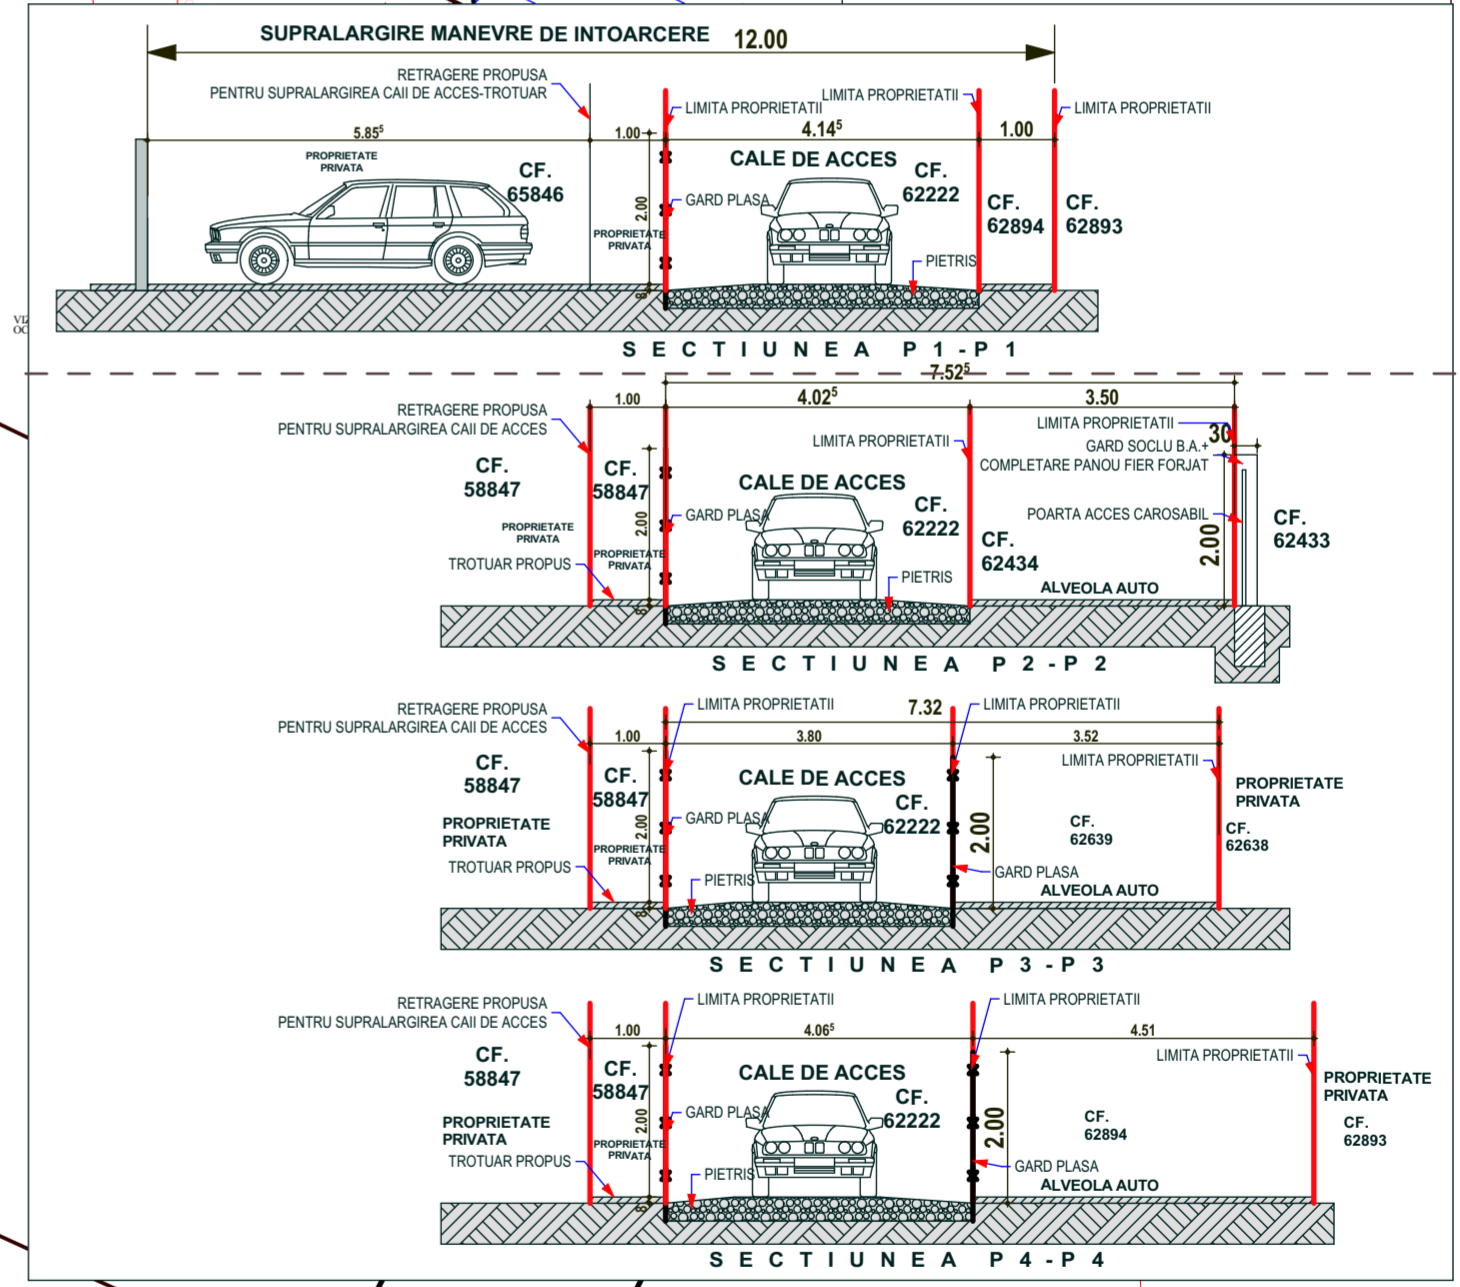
SUPRALARGIRE MANEVRE DE INTOARCERE
12.00
RETRAGERE PROPUSA
PENTRU SUPRALARGIREA CAII DE ACCES-TROTUAR
LIMITA PROPRIETATII
LIMITA PROPRIETATII
LIMITA PROPRIETATII
5.85$^5$
1.00
4.14$^5$
1.00
PROPRIETATE PRIVATA
CF. 65846
CALE DE ACCES
CF. 62222
CF. 62894
CF. 62893
GARD PLASA
2.00
PROPRIETATE PRIVATA
PIETRIS
8
S E C T I U N E A P 1 - P 1

7.52$^5$
1.00
4.02$^5$
3.50
RETRAGERE PROPUSA
PENTRU SUPRALARGIREA CAII DE ACCES
LIMITA PROPRIETATII
LIMITA PROPRIETATII
30
GARD SOCLU B.A.+
COMPLETARE PANOU FIER FORJAT
CF. 58847
CF. 58847
CALE DE ACCES
CF. 62222
GARD PLASA
2.00
PROPRIETATE PRIVATA
POARTA ACCES CAROSABIL
CF. 62433
2.00
PROPRIETATE PRIVATA
CF. 62434
TROTUAR PROPUS
PIETRIS
ALVEOLA AUTO
8
S E C T I U N E A P 2 - P 2

RETRAGERE PROPUSA
PENTRU SUPRALARGIREA CAII DE ACCES
LIMITA PROPRIETATII
7.32
LIMITA PROPRIETATII
1.00
3.80
3.52
LIMITA PROPRIETATII
CF. 58847
CF. 58847
CALE DE ACCES
PROPRIETATE PRIVATA
PROPRIETATE PRIVATA
GARD PLASA
2.00
CF. 62222
2.00
CF. 62639
CF. 62638
PROPRIETATE PRIVATA
TROTUAR PROPUS
PIETRIS
GARD PLASA
ALVEOLA AUTO
8
S E C T I U N E A P 3 - P 3

RETRAGERE PROPUSA
PENTRU SUPRALARGIREA CAII DE ACCES
LIMITA PROPRIETATII
LIMITA PROPRIETATII
1.00
4.06$^5$
4.51
LIMITA PROPRIETATII
CF. 58847
CF. 58847
CALE DE ACCES
PROPRIETATE PRIVATA
CF. 62222
PROPRIETATE PRIVATA
GARD PLASA
2.00
2.00
CF. 62894
CF. 62893
PROPRIETATE PRIVATA
TROTUAR PROPUS
PIETRIS
GARD PLASA
ALVEOLA AUTO
8
S E C T I U N E A P 4 - P 4